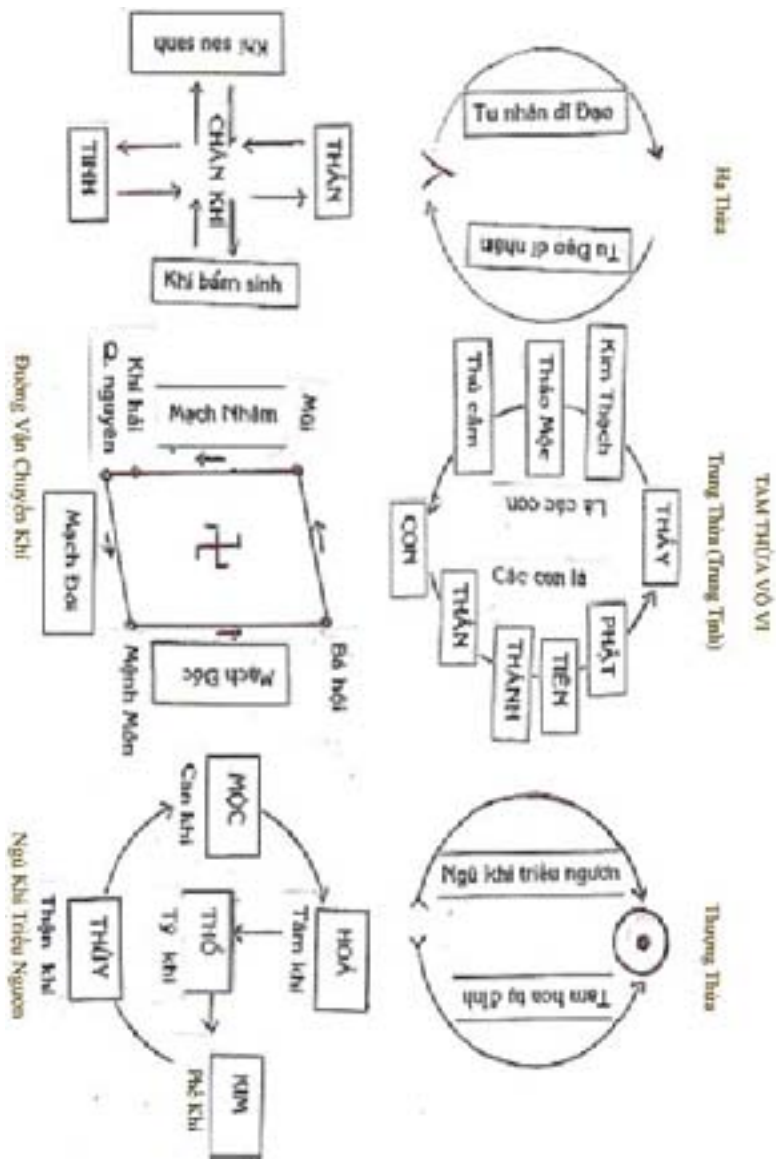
TAM THỪA VÔ VI

Hạ Thừa

Tu nhân đi Đạo

Tu Đạo đi nhân

Trung Thừa (Trung Tinh)

THẦY

Là các con

Kim Thạch

Thảo Mộc

Thú cầm

CON

Các con là

PHẬT

TIÊN

THÁNH

THẦN

Thượng Thừa

Ngũ khí triều ngươn

Tam hoa tụ đỉnh

THẦN

CHÂN KHÍ

TINH

Khí sau sinh

Khí bẩm sinh

Đường Vận Chuyển Khí

Mối

Mạch Nhâm

Khí hải

Q. nguyên

Bá hội

Mạch Đốc

Mạch Đới

Mệnh Môn

Ngũ Khí Triều Ngươn

MỘC

Can khí

HOẢ

Tâm khí

THỔ

Tỳ khí

KIM

Phế khí

THỦY

Thận khí